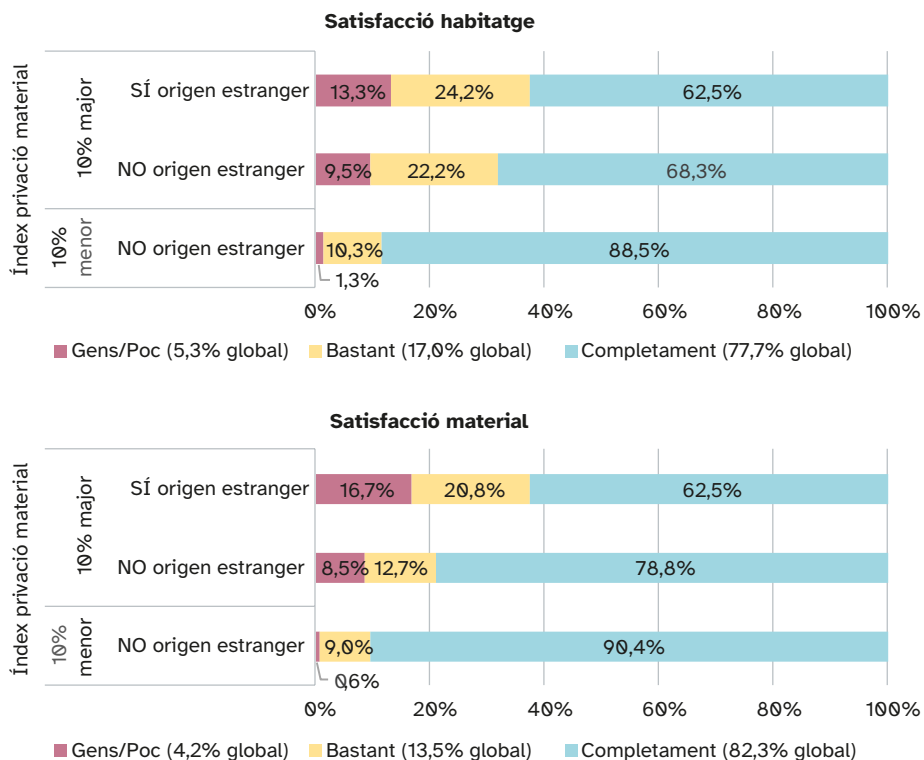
Satisfacció habitatge

Índex privació material

10% major

SÍ origen estranger

13,3% | 24,2% | 62,5%

NO origen estranger

9,5% | 22,2% | 68,3%

10% menor

NO origen estranger

10,3% | 88,5%

1,3%

0% 20% 40% 60% 80% 100%

Gens/Poc (5,3% global) Bastant (17,0% global) Completament (77,7% global)

Satisfacció material

Índex privació material

10% major

SÍ origen estranger

16,7% | 20,8% | 62,5%

NO origen estranger

8,5% | 12,7% | 78,8%

10% menor

NO origen estranger

9,0% | 90,4%

0,6%

0% 20% 40% 60% 80% 100%

Gens/Poc (4,2% global) Bastant (13,5% global) Completament (82,3% global)